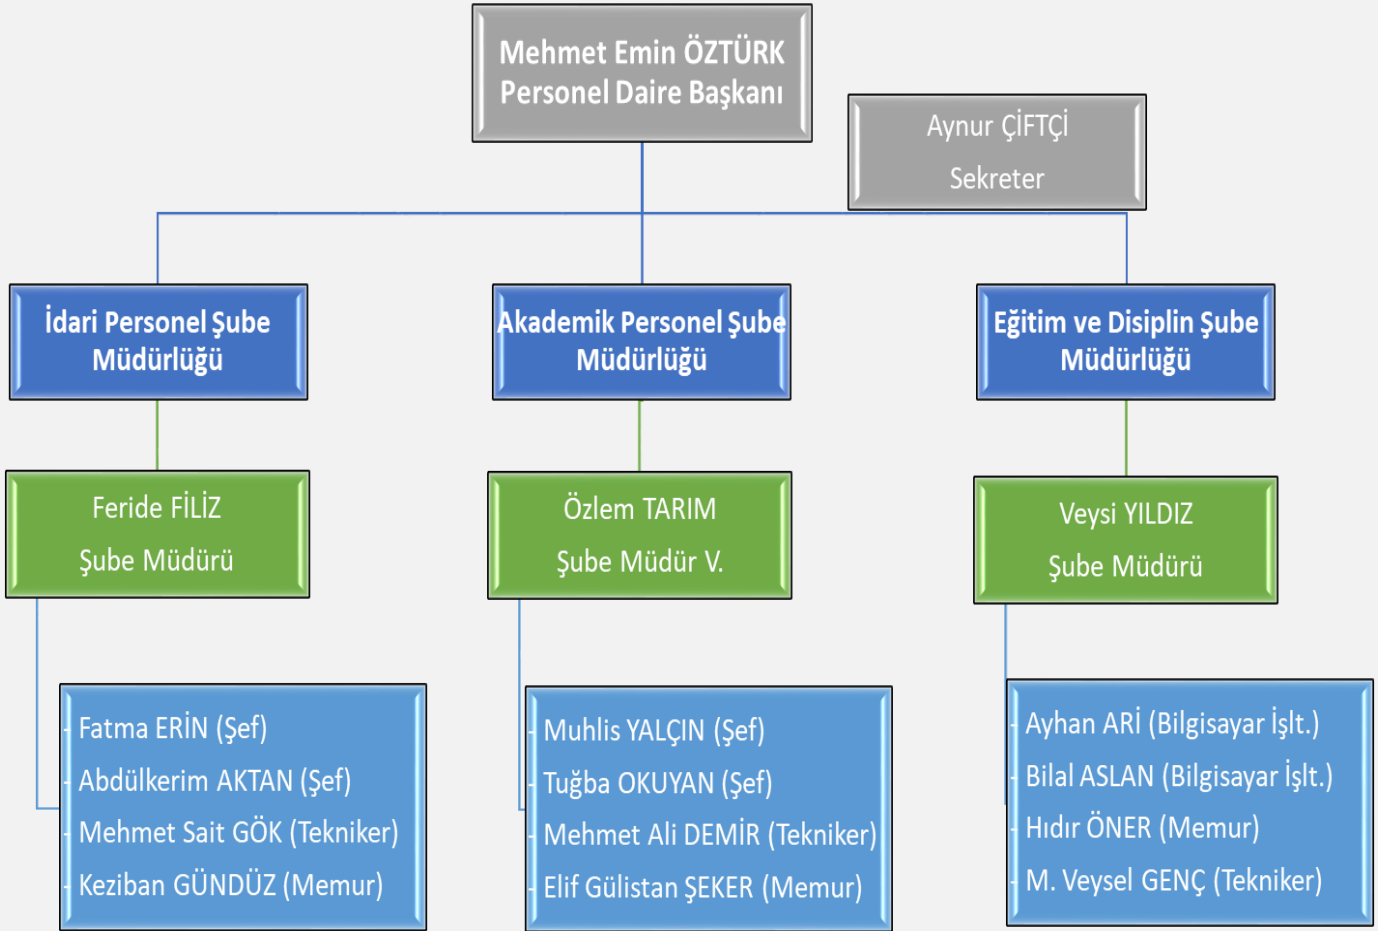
Mehmet Emin ÖZTÜRK
Personel Daire Başkanı

Aynur ÇİFTÇİ
Sekreter

İdari Personel Şube Müdürlüğü

Akademik Personel Şube Müdürlüğü

Eğitim ve Disiplin Şube Müdürlüğü

Feride FİLİZ
Şube Müdürü

Özlem TARIM
Şube Müdür V.

Veysi YILDIZ
Şube Müdürü

Fatma ERİN (Şef)
Abdülkerim AKTAN (Şef)
Mehmet Sait GÖK (Tekniker)
Keziban GÜNDÜZ (Memur)

Muhlis YALÇIN (Şef)
Tuğba OKUYAN (Şef)
Mehmet Ali DEMİR (Tekniker)
Elif Gülistan ŞEKER (Memur)

Ayhan ARİ (Bilgisayar İşlt.)
Bilal ASLAN (Bilgisayar İşlt.)
Hıdır ÖNER (Memur)
M. Veysel GENÇ (Tekniker)